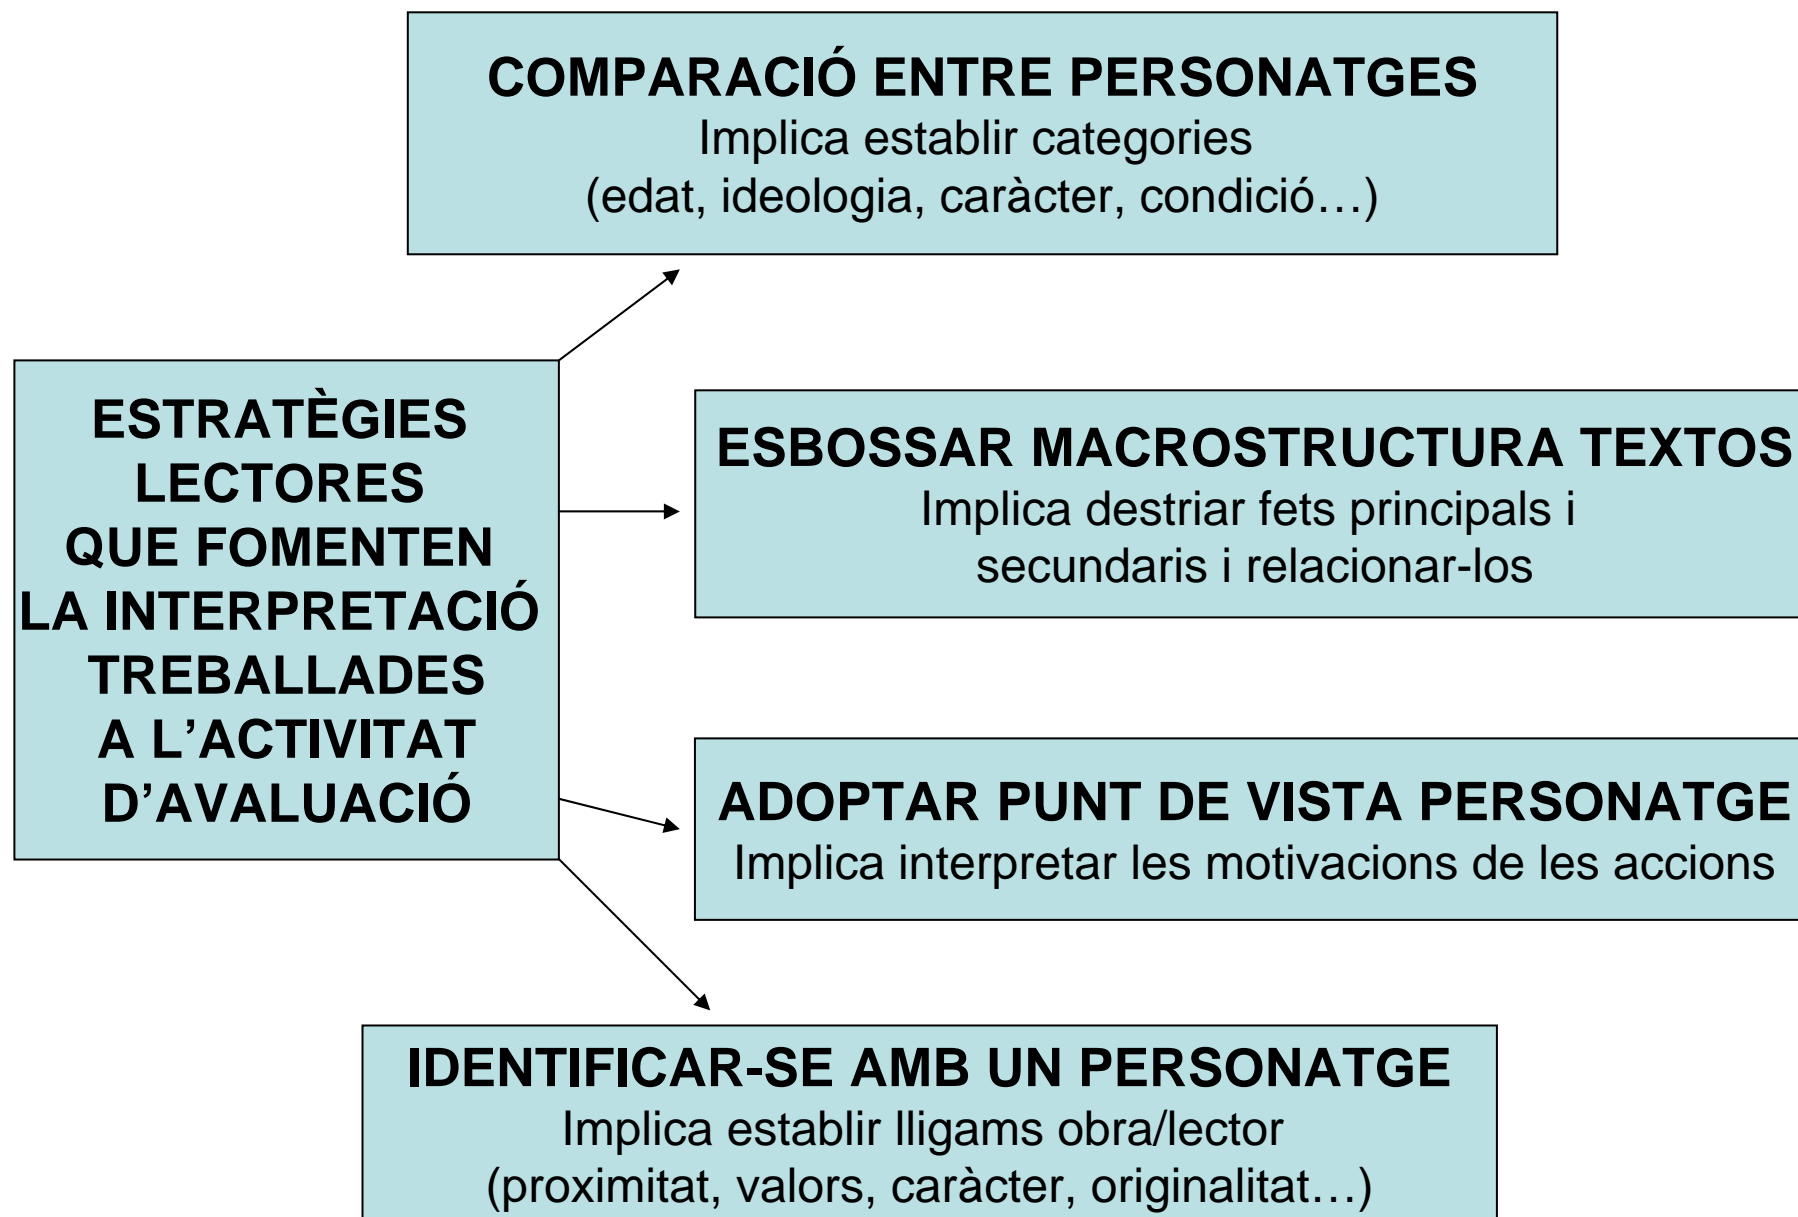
COMPARACIÓ ENTRE PERSONATGES
Implica establir categories
(edat, ideologia, caràcter, condició…)

ESTRATÈGIES LECTORES QUE FOMENTEN LA INTERPRETACIÓ TREBALLADES A L'ACTIVITAT D'AVALUACIÓ

ESBOSSAR MACROSTRUCTURA TEXTOS
Implica destriar fets principals i secundaris i relacionar-los

ADOPTAR PUNT DE VISTA PERSONATGE
Implica interpretar les motivacions de les accions

IDENTIFICAR-SE AMB UN PERSONATGE
Implica establir lligams obra/lector
(proximitat, valors, caràcter, originalitat…)